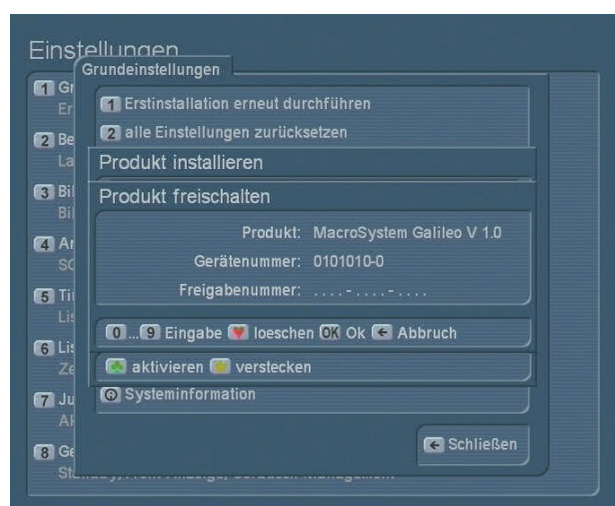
Einstellungen

1 Gr
Er
2 Be
La
3 Bi
Bi
4 Ar
SC
5 Ti
Lis
6 Lis
Ze
7 Ju
Al
8 Ge
St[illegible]

Grundeinstellungen

1 Erstinstallation erneut durchführen

2 alle Einstellungen zurücksetzen

Produkt installieren

Produkt freischalten

Produkt: MacroSystem Galileo V 1.0

Gerätenummer: 0101010-0

Freigabenummer: .....-.....-.....

0 ... 9 Eingabe loeschen OK Ok Abbruch

aktivieren verstecken

Systeminformation

Schließen